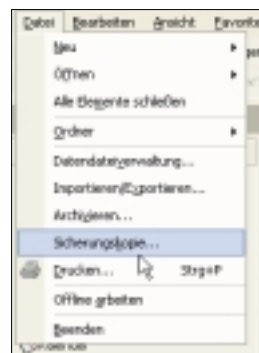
Datei Bearbeiten Ansicht Favoriten

Neu
Öffnen
Alle Elemente schließen
Ordner
Datendateiverwaltung...
Importieren/Exportieren...
Archivieren...
Sicherungskopie...
Drucken... Strg+P
Offline arbeiten
Beenden
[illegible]